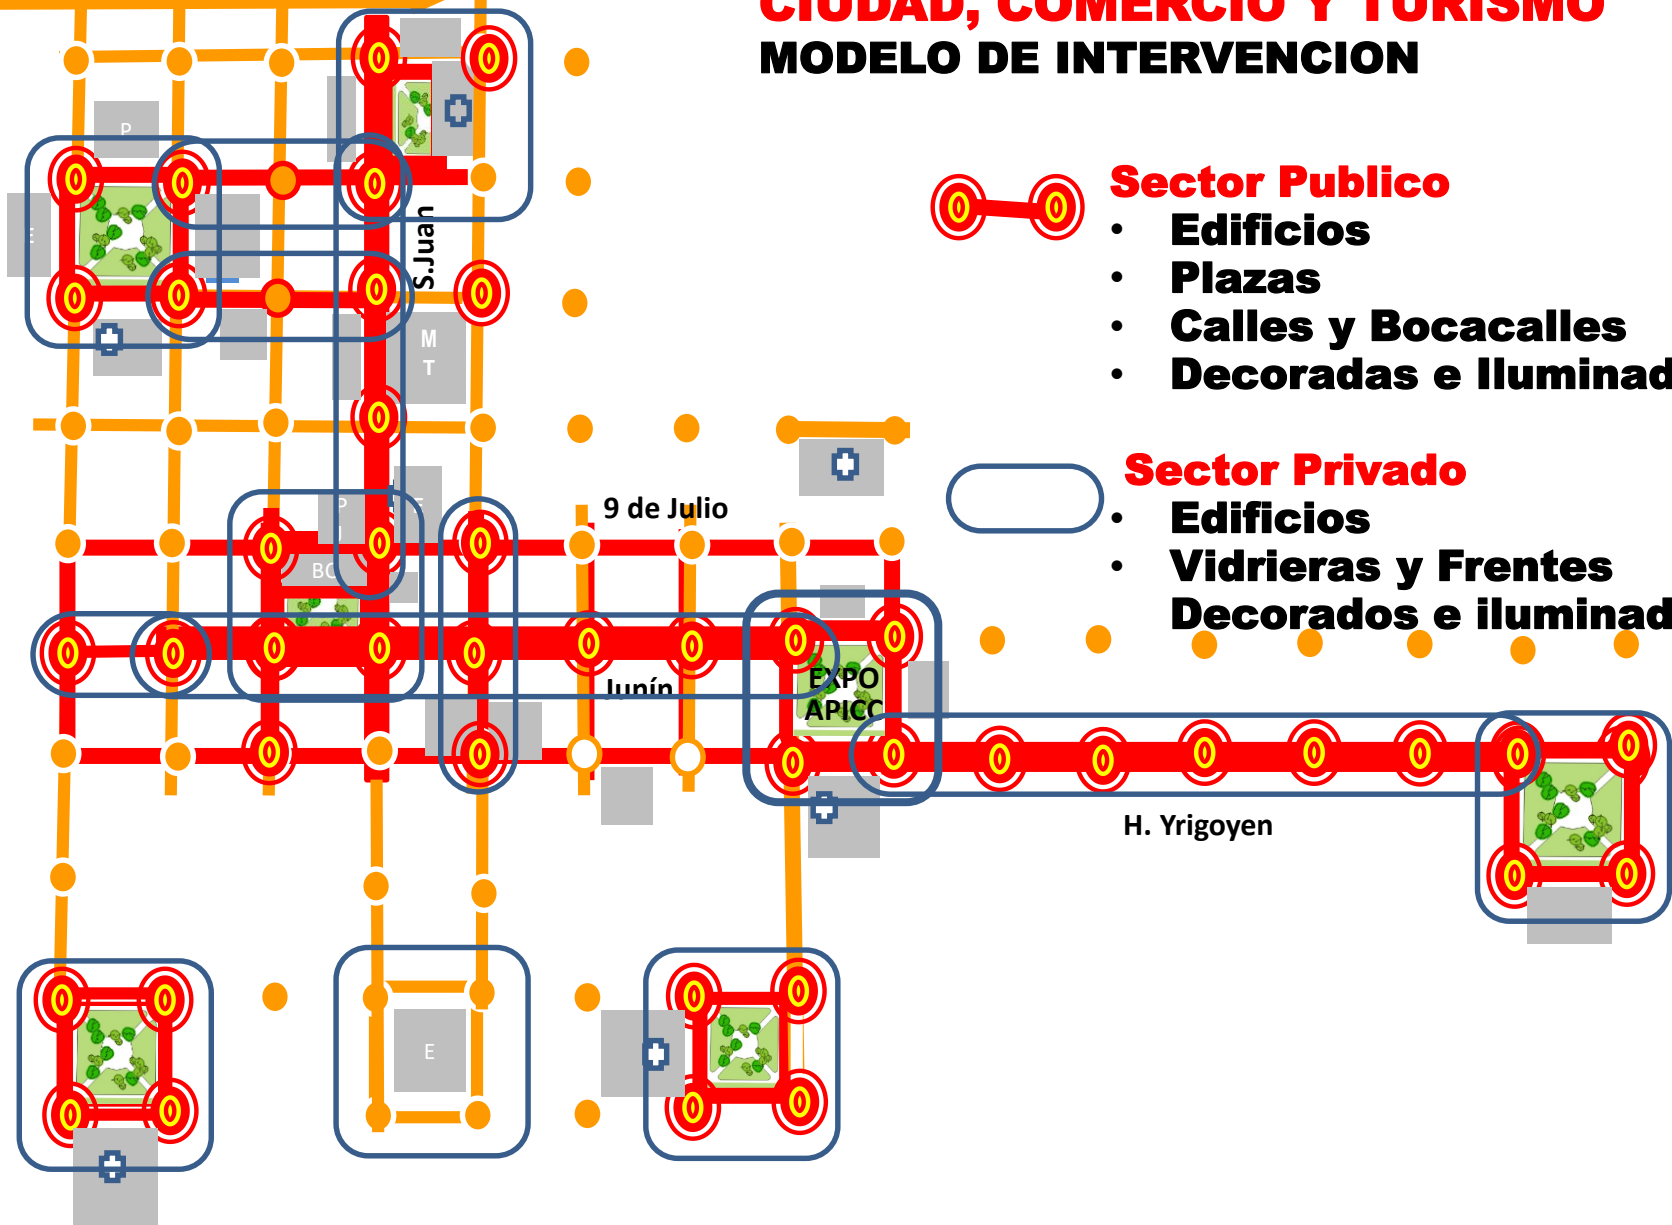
CIUDAD, COMERCIO Y TURISMO
MODELO DE INTERVENCION

Sector Publico
• Edificios
• Plazas
• Calles y Bocacalles
• Decoradas e Iluminad

Sector Privado
• Edificios
• Vidrieras y Frentes
Decorados e iluminad

P
E
S.Juan
M
T
P
E
BC
9 de Julio
Junín
EXPO APICC
H. Yrigoyen
E